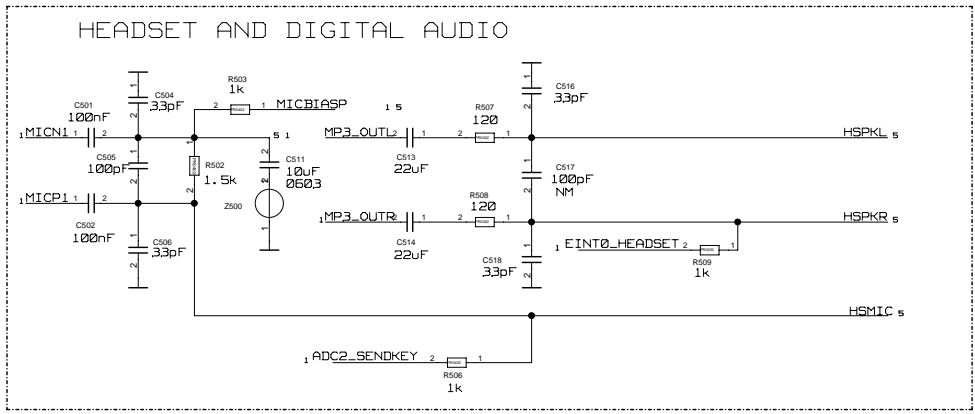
HEADSET AND DIGITAL AUDIO

C504
3,3pF

R503
1k
2 MICBIASP 1

C501
100nF
1 MICN1 1 2

5 1

C505
100pF

R502
1.5k

C511
10uF
0603

Z500

1 MICP1 1 2

C502
100nF

C506
3,3pF

1 5

C516
3,3pF

MP3_OUTL 2 1

R507
120
2 1

HSPKL 5

C513
22uF

C517
100pF
NM

R508
120

MP3_OUTR 2 1 2 1

HSPKR 5

C514
22uF

C518
3,3pF

1 EINT0_HEADSET 2 1

R509
1k

HSMIC 5

1 ADC2_SENDKEY 2 1

R506
1k